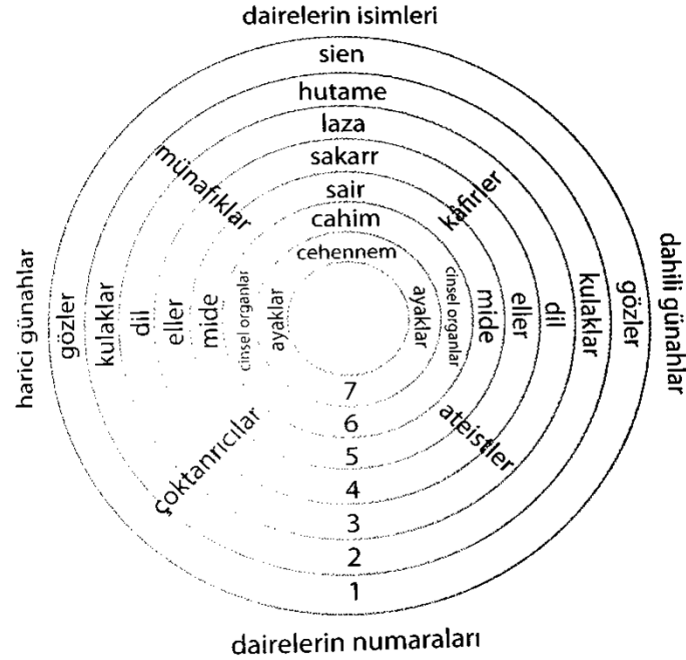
dairelerin isimleri

sien
hutame
laza
sakarr
sair
cahim
cehennem

münafıklar
kâfirler

harici günahlar
gözler
kulaklar
dil
eller
mide
cinsel organlar
ayaklar

ayaklar
cinsel organlar
mide
eller
dil
kulaklar
gözler
dahili günahlar

7
6
5
4
3
2
1

çoktanrıcılar
ateistler

dairelerin numaraları